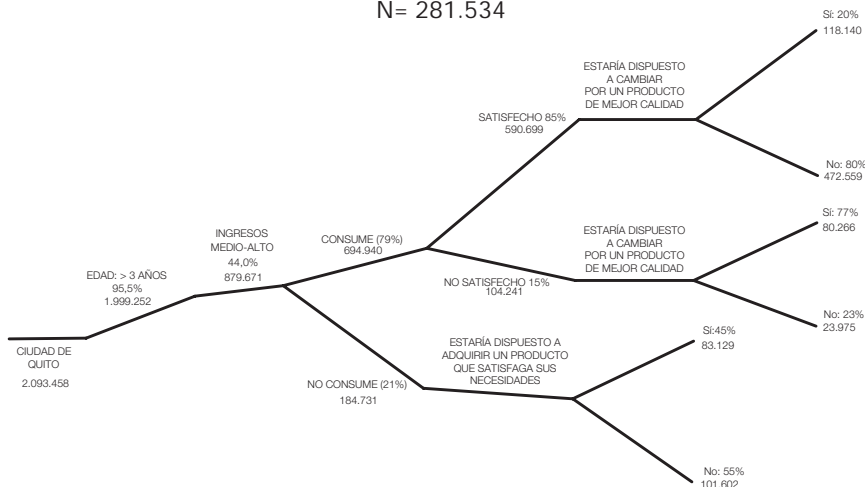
N= 281.534

CIUDAD DE QUITO
2.093.458

EDAD: > 3 AÑOS
95,5%
1.999.252

INGRESOS MEDIO-ALTO
44,0%
879.671

CONSUME (79%)
694.940

SATISFECHO 85%
590.699

ESTARÍA DISPUESTO A CAMBIAR POR UN PRODUCTO DE MEJOR CALIDAD

Si: 20%
118.140

No: 80%
472.559

NO SATISFECHO 15%
104.241

ESTARÍA DISPUESTO A CAMBIAR POR UN PRODUCTO DE MEJOR CALIDAD

Si: 77%
80.266

No: 23%
23.975

NO CONSUME (21%)
184.731

ESTARÍA DISPUESTO A ADQUIRIR UN PRODUCTO QUE SATISFAGA SUS NECESIDADES

Si:45%
83.129

No: 55%
101.602